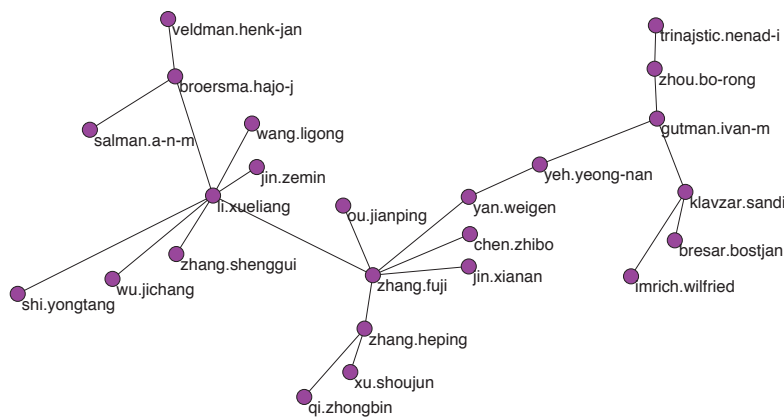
veldman.henk-jan
broersma.hajo-j
salman.a-n-m
wang.ligong
jin.zemin
li.xueliang
shi.yongtang
wu.jichang
zhang.shenggui
ou.jianping
yan.weigen
chen.zhibo
jin.xianan
zhang.fuji
zhang.heping
xu.shoujun
qi.zhongbin
yeh.yeong-nan
trinajstic.nenad-i
zhou.bo-rong
gutman.ivan-m
klavzar.sandi
bresar.bostjan
imrich.wilfried